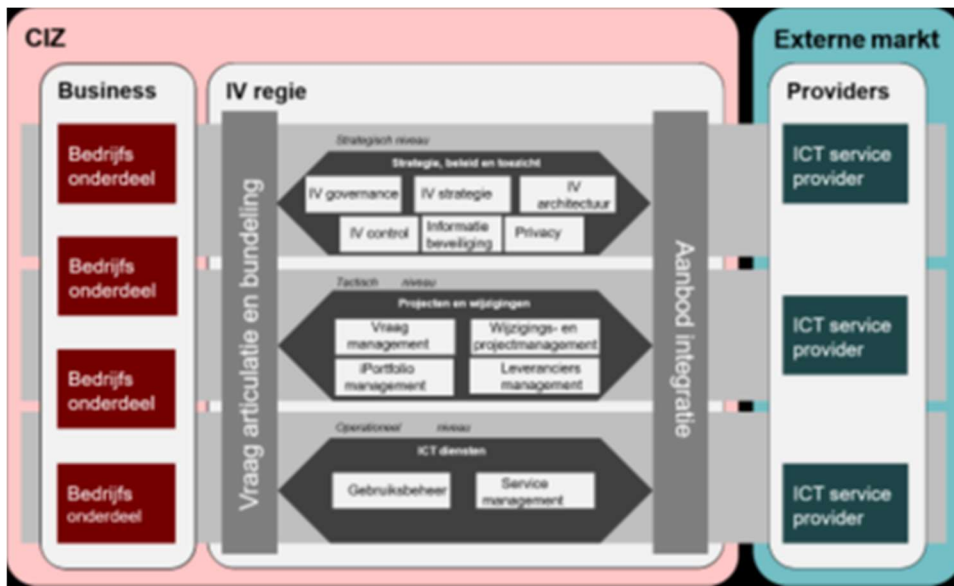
CIZ

Externe markt

Business

IV regie

Providers

Bedrijfs onderdeel

Bedrijfs onderdeel

Bedrijfs onderdeel

Bedrijfs onderdeel

Vraag articulatie en bundeling

Strategisch niveau

Strategie, beleid en toezicht

IV governance

IV strategie

IV architectuur

IV control

Informatie beveiliging

Privacy

Tactisch niveau

Projecten en wijzigingen

Vraag management

Wijzigings- en projectmanagement

iPortfolio management

Leveranciers management

Operationeel niveau

ICT diensten

Gebruiksbeheer

Service management

Aanbod integratie

ICT service provider

ICT service provider

ICT service provider